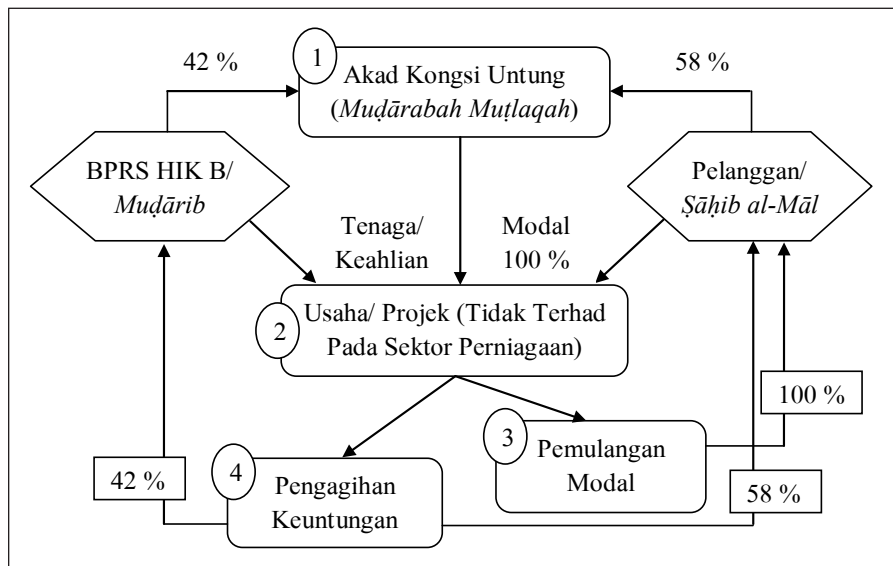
42 %

1 Akad Kongsi Untung (*Muḍārabah Muṭlaqah*)

58 %

BPRS HIK B/ *Muḍārib*

Pelanggan/ *Ṣāḥib al-Māl*

Tenaga/ Keahlian

Modal 100 %

2 Usaha/ Projek (Tidak Terhad Pada Sektor Perniagaan)

100 %

3 Pemulangan Modal

42 %

4 Pengagihan Keuntungan

58 %